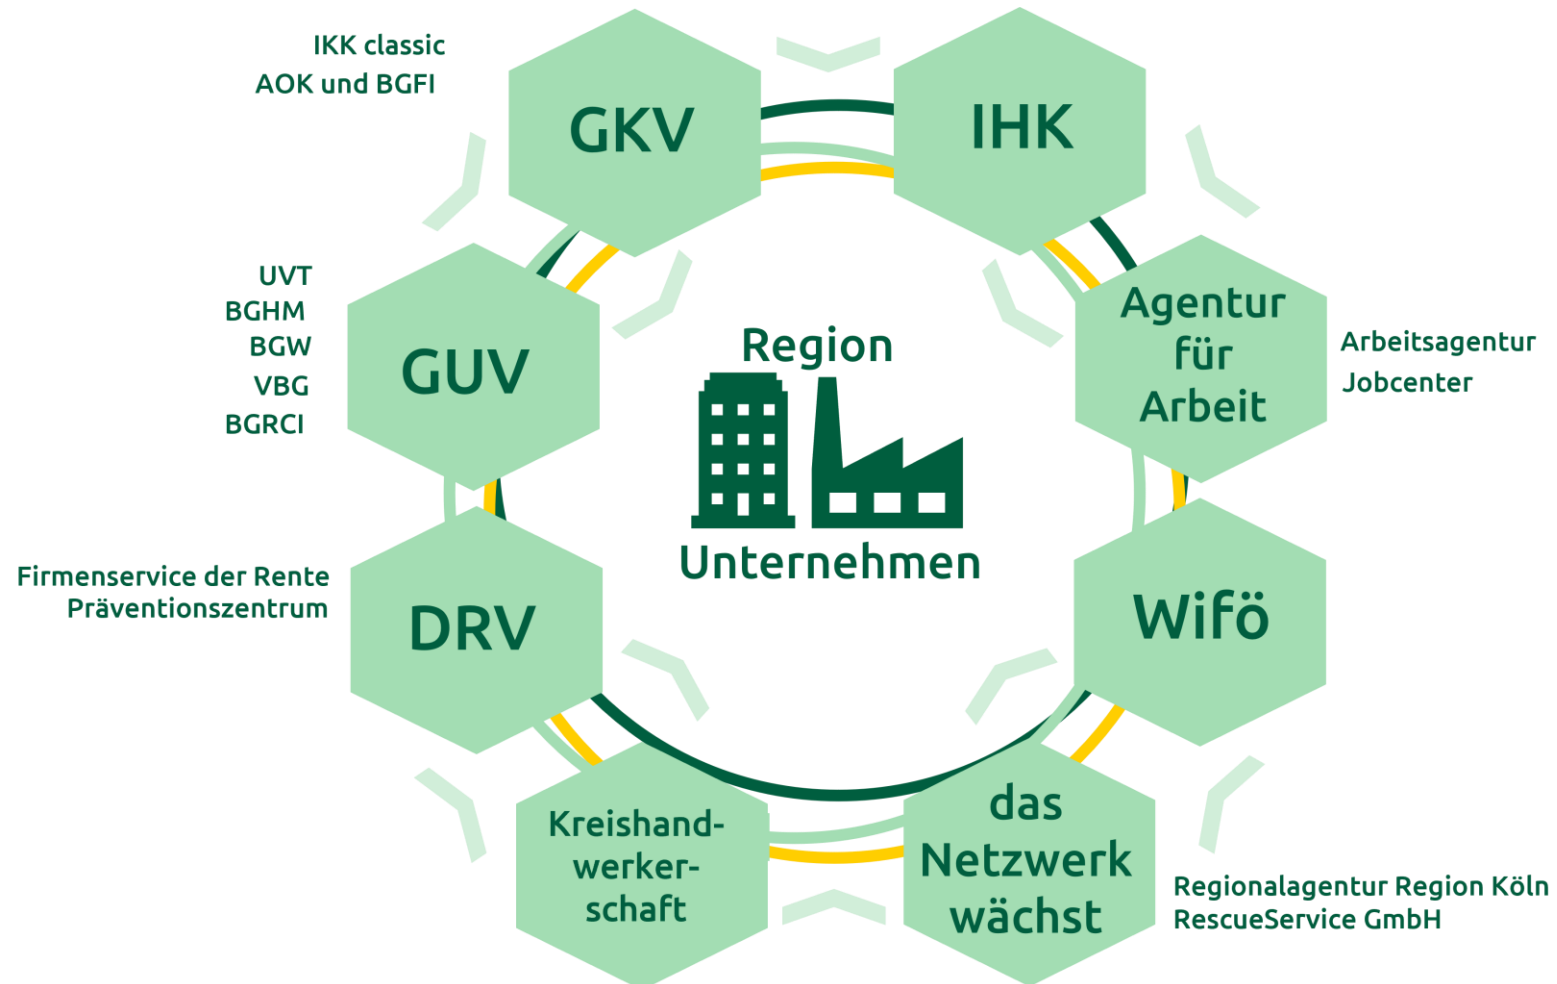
IKK classic
AOK und BGFI

GKV

IHK

UVT
BGHM
BGW
VBG
BGRCI

GUV

Region

Unternehmen

Agentur für Arbeit

Arbeitsagentur
Jobcenter

Firmenservice der Rente
Präventionszentrum

DRV

Wifö

Kreishandwerkerschaft

das Netzwerk wächst

Regionalagentur Region Köln
RescueService GmbH